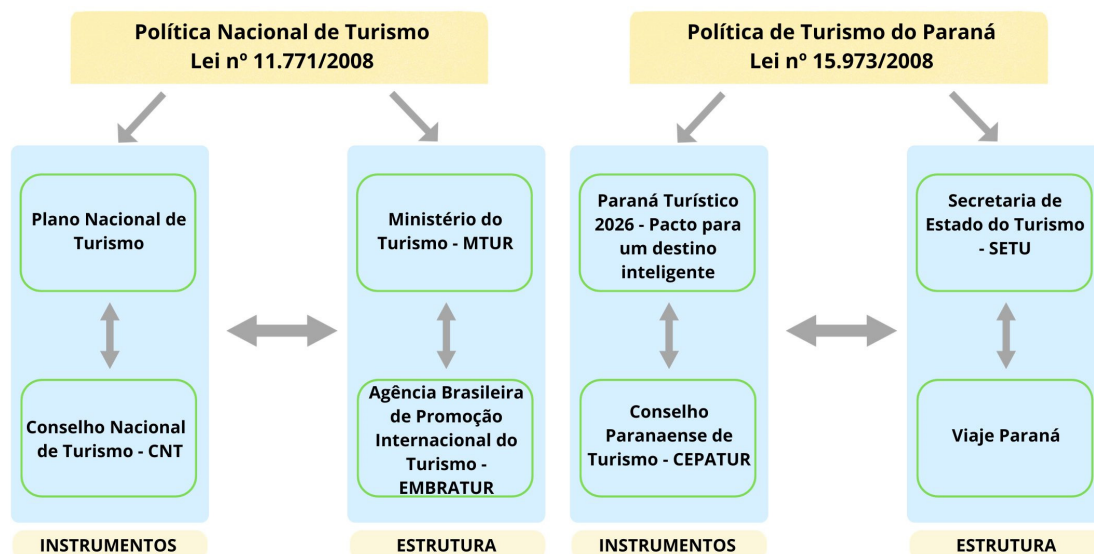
Política Nacional de Turismo
Lei nº 11.771/2008

Plano Nacional de Turismo

Conselho Nacional de Turismo - CNT

INSTRUMENTOS

Ministério do Turismo - MTUR

Agência Brasileira de Promoção Internacional do Turismo - EMBRATUR

ESTRUTURA

Política de Turismo do Paraná
Lei nº 15.973/2008

Paraná Turístico 2026 - Pacto para um destino inteligente

Conselho Paranaense de Turismo - CEPATUR

INSTRUMENTOS

Secretaria de Estado do Turismo - SETU

Viaje Paraná

ESTRUTURA